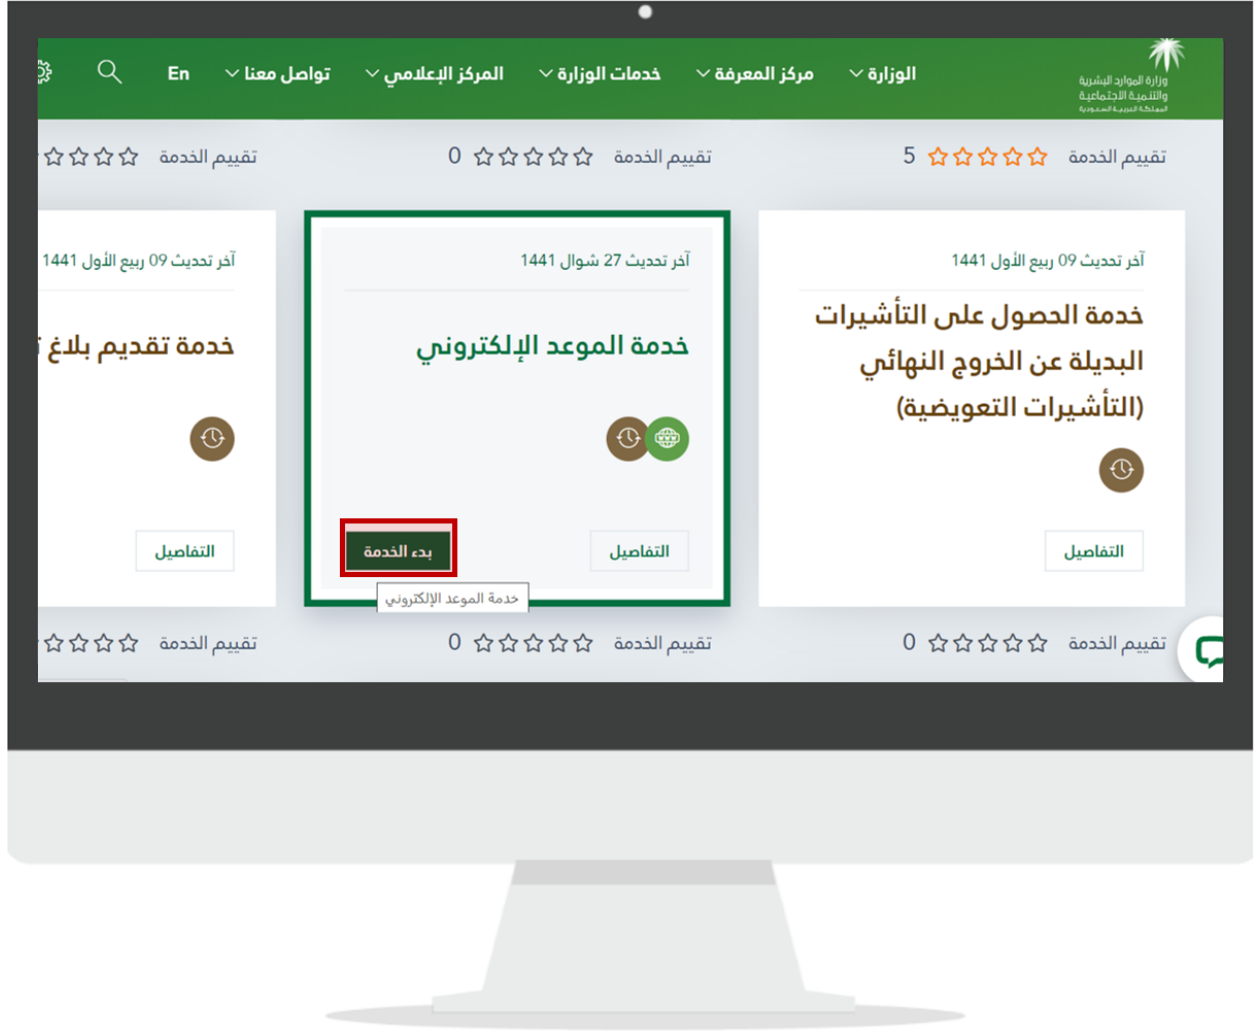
وزارة الموارد البشرية والتنمية الاجتماعية
المملكة العربية السعودية

الوزارة
مركز المعرفة
خدمات الوزارة
المركز الإعلامي
تواصل معنا
En

تقييم الخدمة 5
تقييم الخدمة 0
تقييم الخدمة

آخر تحديث 09 ربيع الأول 1441
خدمة الحصول على التأشيرات البديلة عن الخروج النهائي (التأشيرات التعويضية)
التفاصيل

آخر تحديث 27 شوال 1441
خدمة الموعد الإلكتروني
التفاصيل
بدء الخدمة
خدمة الموعد الإلكتروني

آخر تحديث 09 ربيع الأول 1441
خدمة تقديم بلاغ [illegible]
التفاصيل

تقييم الخدمة 0
تقييم الخدمة 0
تقييم الخدمة